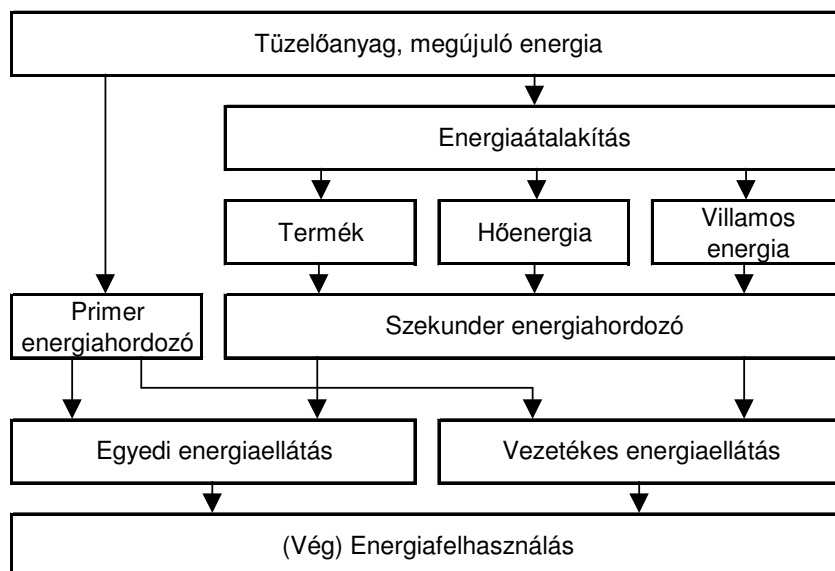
Tüzelőanyag, megújuló energia

Energiaátalakítás

Termék

Hőenergia

Villamos energia

Primer energiahordozó

Szekunder energiahordozó

Egyedi energiaellátás

Vezetékes energiaellátás

(Vég) Energiafelhasználás